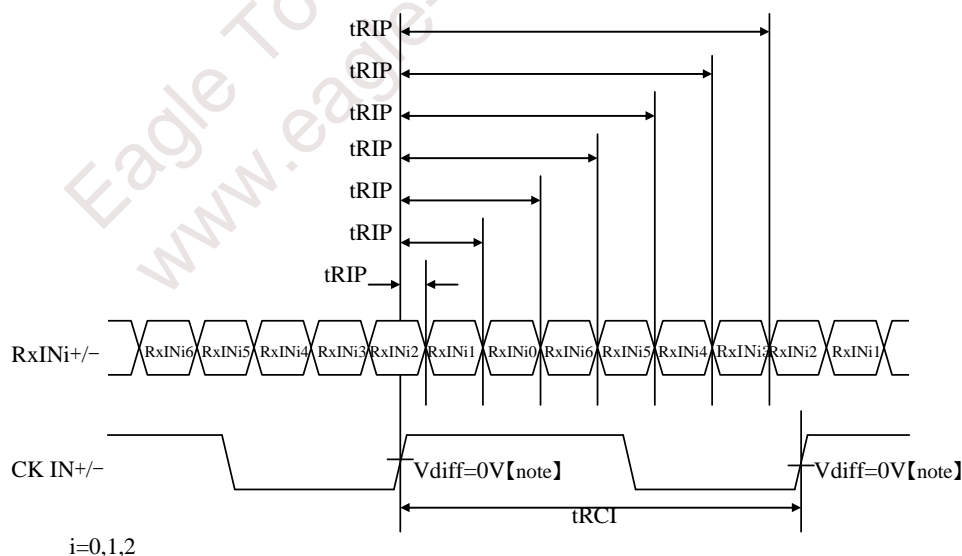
Eagle To
www.eag

tRIP
tRIP
tRIP
tRIP
tRIP
tRIP
tRIP

RxINi+/−
RxINi6 RxINi5 RxINi4 RxINi3 RxINi2 RxINi1 RxINi0 RxINi6 RxINi5 RxINi4 RxINi3 RxINi2 RxINi1

CK IN+/−
Vdiff=0V【note】
Vdiff=0V【note】
tRCI

i=0,1,2